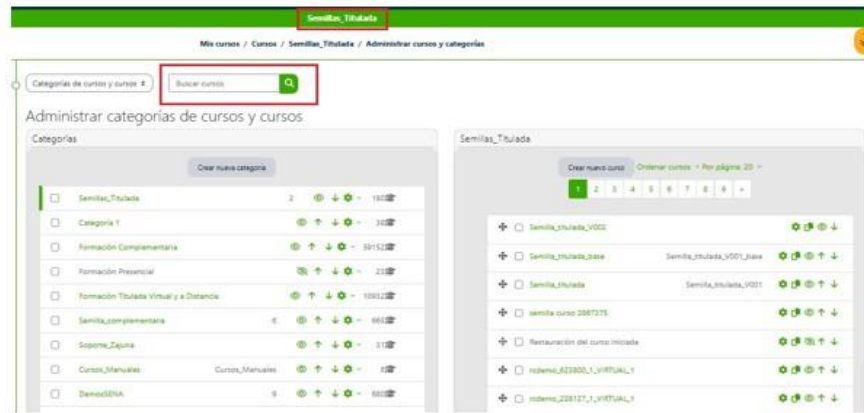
Semillas_Titulada

Mis cursos / Cursos / Semillas_Titulada / Administrar cursos y categorías

Categorías de cursos y cursos ⇕

Buscar cursos

Administrar categorías de cursos y cursos

Categorías

Crear nueva categoría

| | | | |
|---|---|---|---|
| ☐ | Semillas_Titulada | 2 | 182 |
| ☐ | Categoría 1 | | 30 |
| ☐ | Formación Complementaria | | 59152 |
| ☐ | Formación Presencial | | 23 |
| ☐ | Formación Titulada Virtual y a Distancia | | 10932 |
| ☐ | Semilla_complementaria | 6 | 660 |
| ☐ | Soporte_Zajuna | | 31 |
| ☐ | Cursos_Manuales | Cursos_Manuales | 8 |
| ☐ | DemosSENA | 9 | 600 |

Semillas_Titulada

Crear nuevo curso Ordenar cursos • Por página: 20 •

1 2 3 4 5 6 7 8 9 »

| | |
|---|---|
| ☐ Semilla_titulada_V002 | |
| ☐ Semilla_titulada_base | Semilla_titulada_V001_base |
| ☐ Semilla_titulada | Semilla_titulada_V001 |
| ☐ semilla curso 2887375 | |
| ☐ Restauración del curso iniciada | |
| ☐ rodemo_623800_1_VIRTUAL_1 | |
| ☐ rodemo_228127_1_VIRTUAL_1 | |